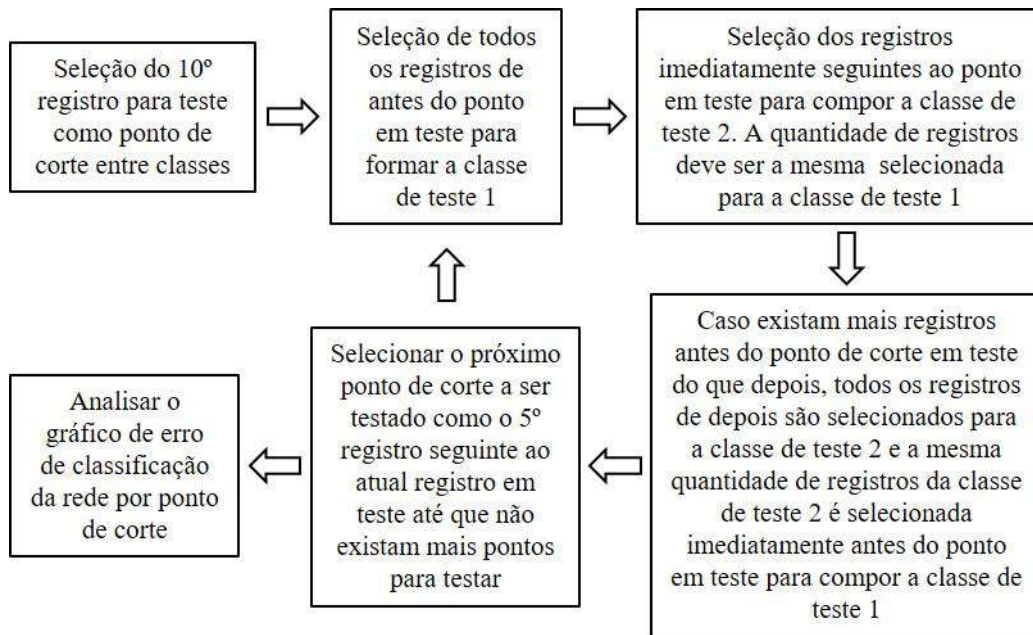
Seleção do 10º registro para teste como ponto de corte entre classes

Seleção de todos os registros de antes do ponto em teste para formar a classe de teste 1

Seleção dos registros imediatamente seguintes ao ponto em teste para compor a classe de teste 2. A quantidade de registros deve ser a mesma selecionada para a classe de teste 1

Caso existam mais registros antes do ponto de corte em teste do que depois, todos os registros de depois são selecionados para a classe de teste 2 e a mesma quantidade de registros da classe de teste 2 é selecionada imediatamente antes do ponto em teste para compor a classe de teste 1

Selecionar o próximo ponto de corte a ser testado como o 5º registro seguinte ao atual registro em teste até que não existam mais pontos para testar

Analisar o gráfico de erro de classificação da rede por ponto de corte